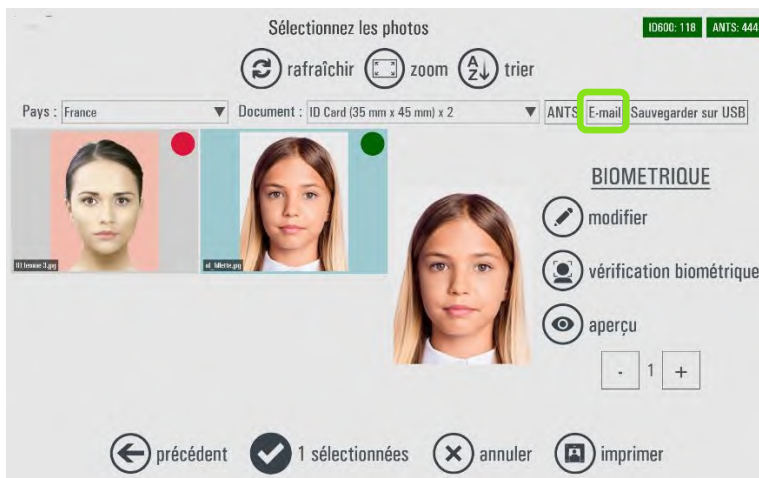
Sélectionnez les photos

ID600: 118 ANTS: 444

rafraîchir zoom trier

Pays : France

Document : ID Card (35 mm x 45 mm) x 2

ANTS E-mail Sauvegarder sur USB

ID femme 3.jpg

id fillette.jpg

BIOMETRIQUE

modifier

vérification biométrique

aperçu

- 1 +

précédent 1 sélectionnées annuler imprimer